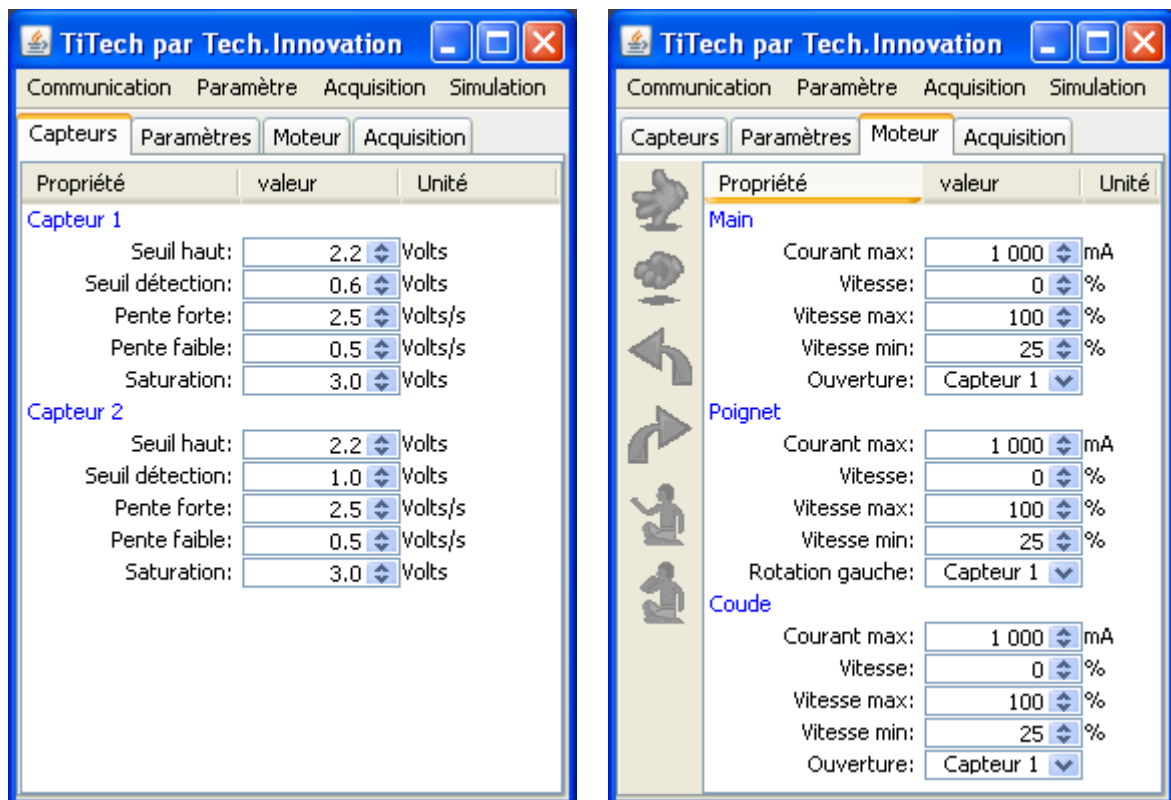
TiTech par Tech.Innovation

Communication Paramètre Acquisition Simulation

Capteurs Paramètres Moteur Acquisition

| Propriété | valeur | Unité |
|---|---|---|
| Capteur 1 | | |
| Seuil haut: | 2.2 | Volts |
| Seuil détection: | 0.6 | Volts |
| Pente forte: | 2.5 | Volts/s |
| Pente faible: | 0.5 | Volts/s |
| Saturation: | 3.0 | Volts |
| Capteur 2 | | |
| Seuil haut: | 2.2 | Volts |
| Seuil détection: | 1.0 | Volts |
| Pente forte: | 2.5 | Volts/s |
| Pente faible: | 0.5 | Volts/s |
| Saturation: | 3.0 | Volts |

TiTech par Tech.Innovation

Communication Paramètre Acquisition Simulation

Capteurs Paramètres Moteur Acquisition

| Propriété | valeur | Unité |
|---|---|---|
| Main | | |
| Courant max: | 1 000 | mA |
| Vitesse: | 0 | % |
| Vitesse max: | 100 | % |
| Vitesse min: | 25 | % |
| Ouverture: | Capteur 1 | |
| Poignet | | |
| Courant max: | 1 000 | mA |
| Vitesse: | 0 | % |
| Vitesse max: | 100 | % |
| Vitesse min: | 25 | % |
| Rotation gauche: | Capteur 1 | |
| Coude | | |
| Courant max: | 1 000 | mA |
| Vitesse: | 0 | % |
| Vitesse max: | 100 | % |
| Vitesse min: | 25 | % |
| Ouverture: | Capteur 1 | |